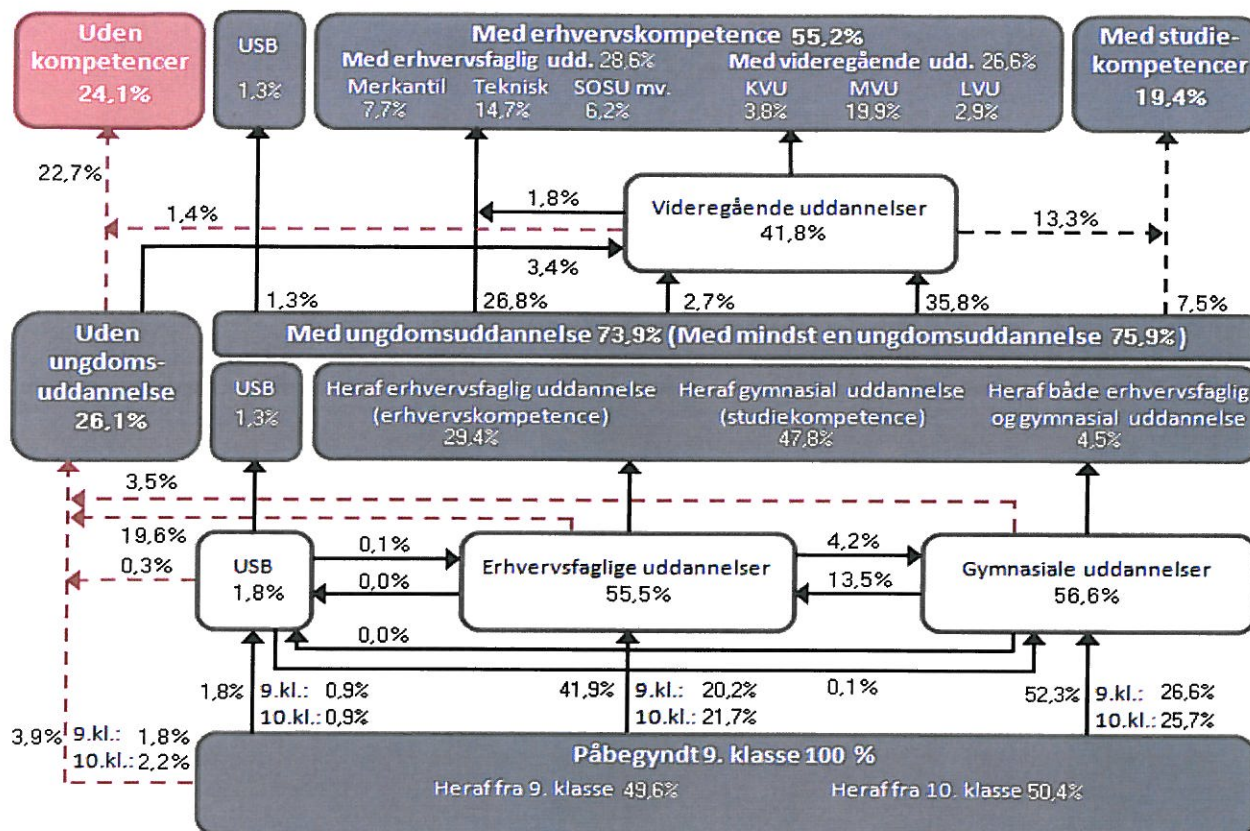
Uden kompetencer 24,1%

USB 1,3%

Med erhvervskompetence 55,2%
Med erhvervsfaglig udd. 28,6%
Merkantil 7,7%
Teknisk 14,7%
SOSU mv. 6,2%
Med videregående udd. 26,6%
KVU 3,8%
MVU 19,9%
LVU 2,9%

Med studiekompetencer 19,4%

22,7%
1,4%
1,8%
Videregående uddannelser 41,8%
13,3%
3,4%
1,3%
26,8%
2,7%
35,8%
7,5%

Uden ungdomsuddannelse 26,1%

Med ungdomsuddannelse 73,9% (Med mindst en ungdomsuddannelse 75,9%)

USB 1,3%

Heraf erhvervsfaglig uddannelse (erhvervskompetence) 29,4%
Heraf gymnasial uddannelse (studiekompetence) 47,8%
Heraf både erhvervsfaglig og gymnasial uddannelse 4,5%

3,5%
19,6%
0,3%
USB 1,8%
0,1%
0,0%
Erhvervsfaglige uddannelser 55,5%
4,2%
13,5%
Gymnasiale uddannelser 56,6%
0,0%
0,1%

1,8% 9.kl.: 0,9% 10.kl.: 0,9%
41,9% 9.kl.: 20,2% 10.kl.: 21,7%
52,3% 9.kl.: 26,6% 10.kl.: 25,7%
3,9% 9.kl.: 1,8% 10.kl.: 2,2%

Påbegyndt 9. klasse 100 %
Heraf fra 9. klasse 49,6%
Heraf fra 10. klasse 50,4%